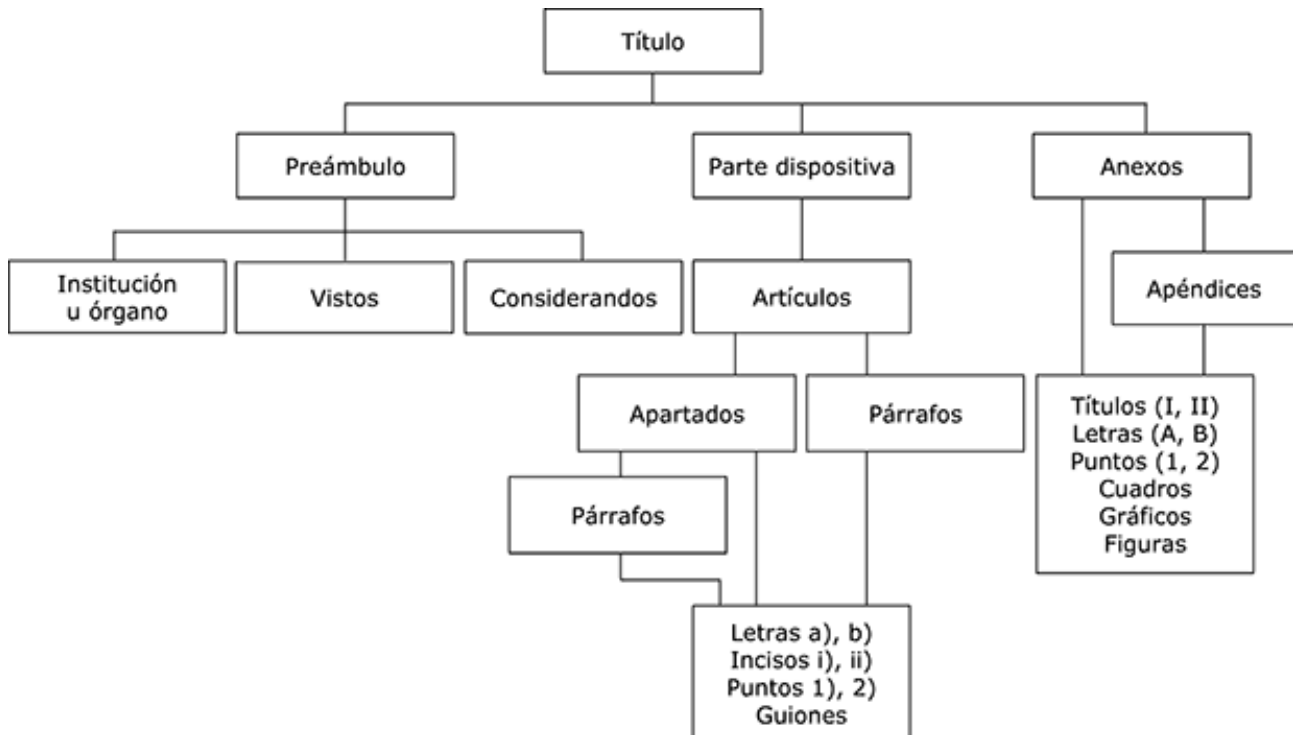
Título

Preámbulo

Parte dispositiva

Anexos

Institución u órgano

Vistos

Considerandos

Artículos

Apéndices

Apartados

Párrafos

Títulos (I, II)
Letras (A, B)
Puntos (1, 2)
Cuadros
Gráficos
Figuras

Párrafos

Letras a), b)
Incisos i), ii)
Puntos 1), 2)
Guiones